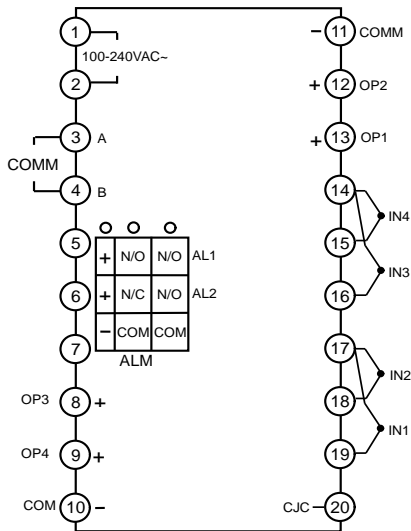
1
100-240VAC~
2
3 A
COMM
4 B
5
6
7
OP3 8 +
OP4 9 +
COM 10 −

| + | N/O | N/O | AL1 |
|---|---|---|---|
| + | N/C | N/O | AL2 |
| − | COM | COM | |

ALM

− 11 COMM
+ 12 OP2
+ 13 OP1
14
15 IN4
16 IN3
17
18 IN2
19 IN1
CJC 20